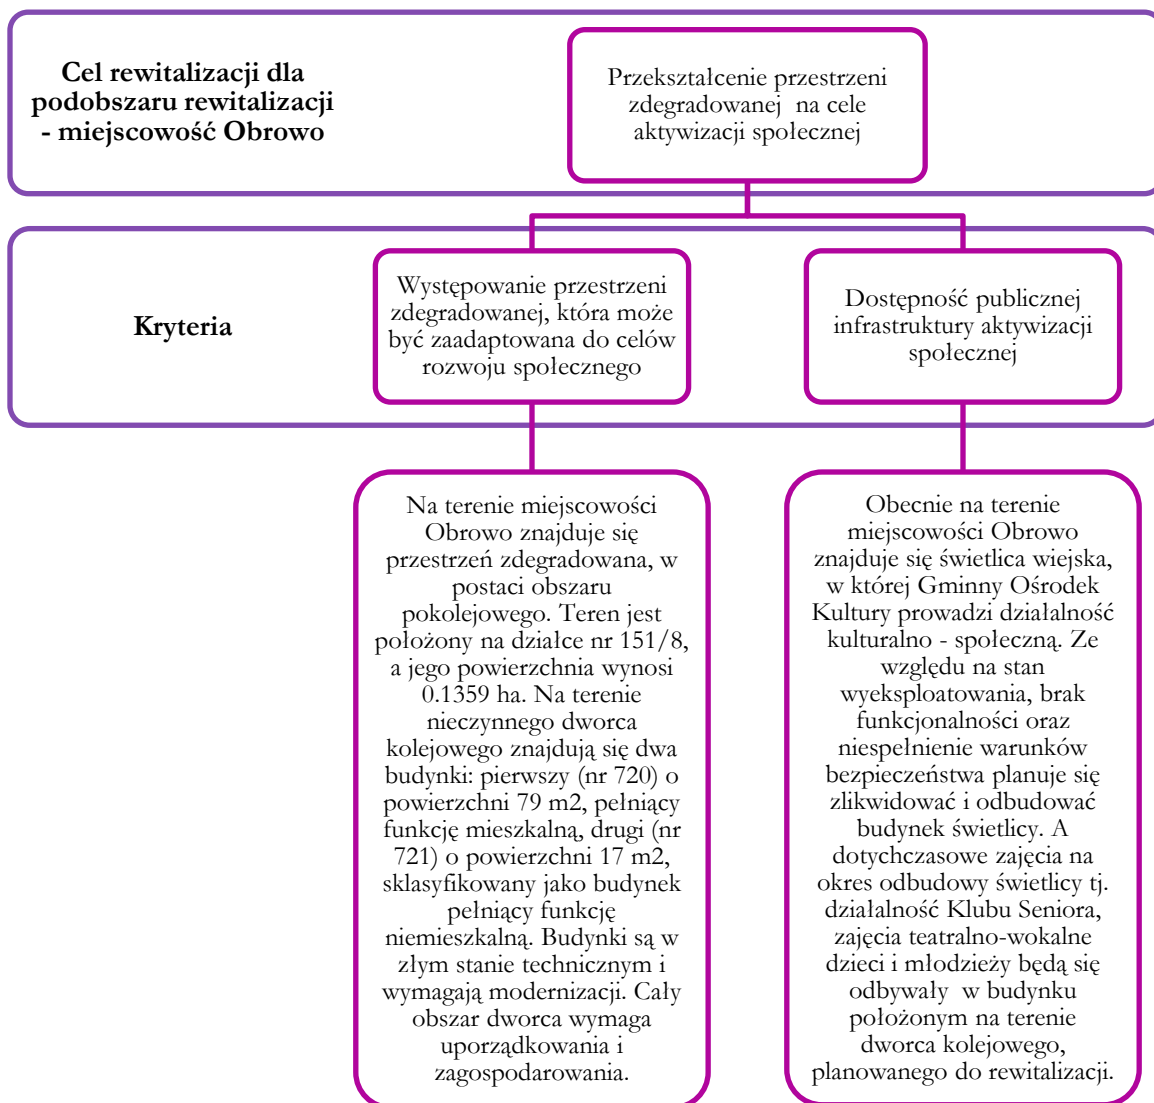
**Cel rewitalizacji dla podobszaru rewitalizacji - miejscowość Obrowo**

Przekształcenie przestrzeni zdegradowanej na cele aktywizacji społecznej

**Kryteria**

Występowanie przestrzeni zdegradowanej, która może być zaadaptowana do celów rozwoju społecznego

Dostępność publicznej infrastruktury aktywizacji społecznej

Na terenie miejscowości Obrowo znajduje się przestrzeń zdegradowana, w postaci obszaru pokolejowego. Teren jest położony na działce nr 151/8, a jego powierzchnia wynosi 0.1359 ha. Na terenie nieczynnego dworca kolejowego znajdują się dwa budynki: pierwszy (nr 720) o powierzchni 79 m2, pełniący funkcję mieszkalną, drugi (nr 721) o powierzchni 17 m2, sklasyfikowany jako budynek pełniący funkcję niemieszkalną. Budynki są w złym stanie technicznym i wymagają modernizacji. Cały obszar dworca wymaga uporządkowania i zagospodarowania.

Obecnie na terenie miejscowości Obrowo znajduje się świetlica wiejska, w której Gminny Ośrodek Kultury prowadzi działalność kulturalno - społeczną. Ze względu na stan wyeksploatowania, brak funkcjonalności oraz niespełnienie warunków bezpieczeństwa planuje się zlikwidować i odbudować budynek świetlicy. A dotychczasowe zajęcia na okres odbudowy świetlicy tj. działalność Klubu Seniora, zajęcia teatralno-wokalne dzieci i młodzieży będą się odbywały w budynku położonym na terenie dworca kolejowego, planowanego do rewitalizacji.